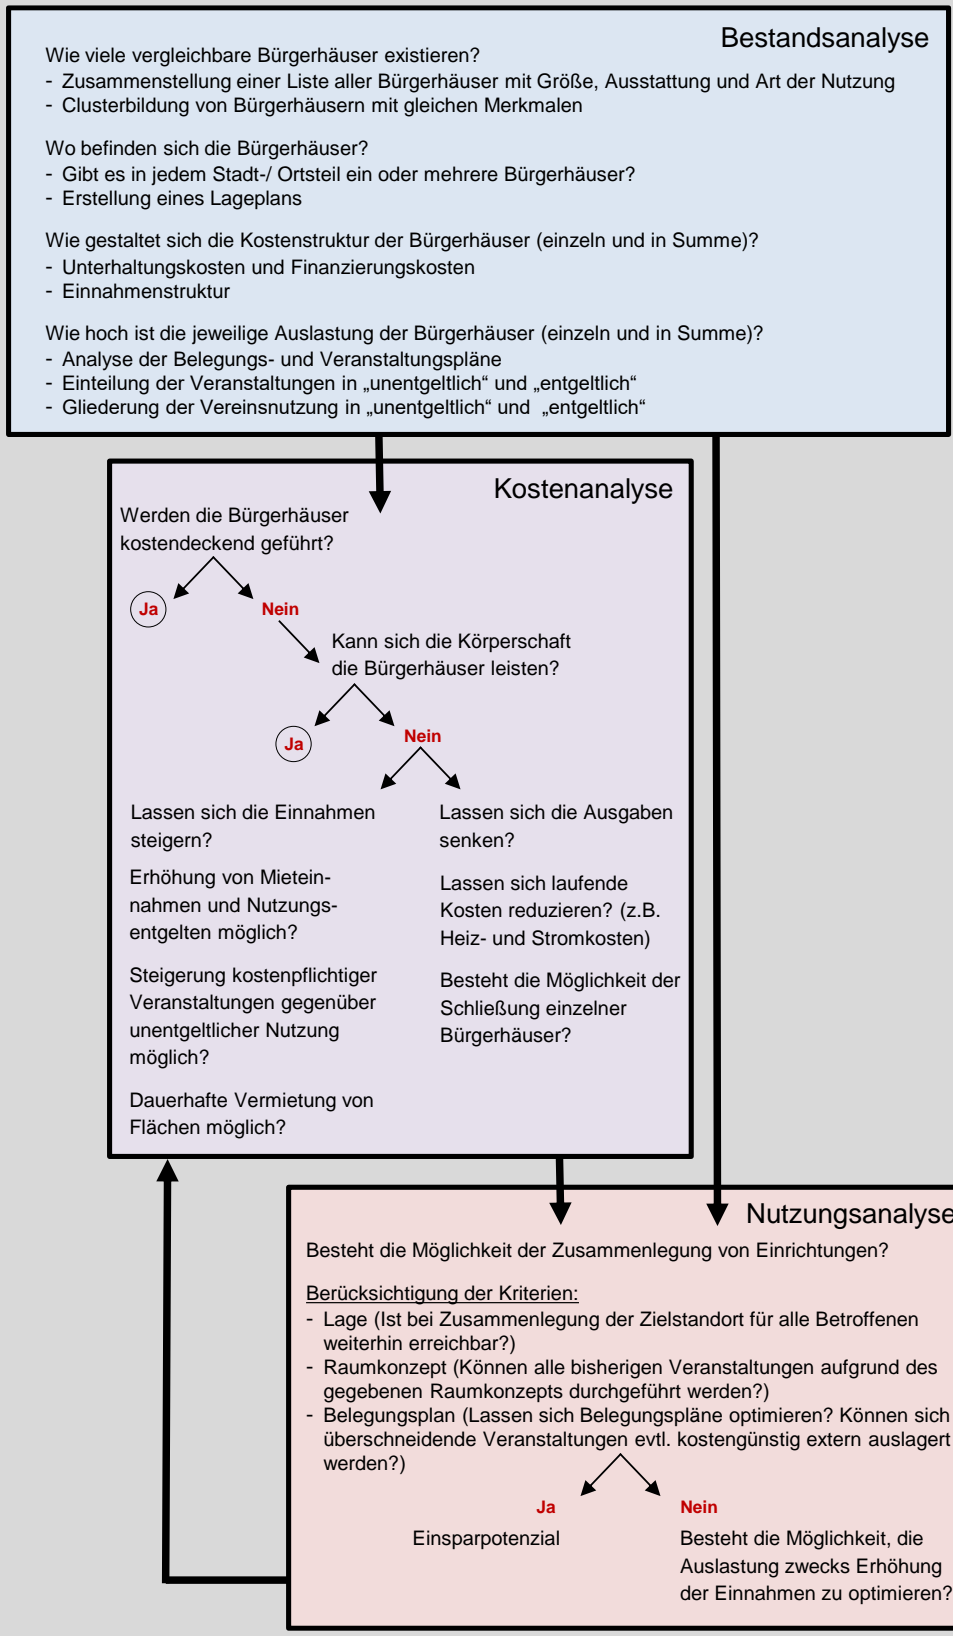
Bestandsanalyse

Wie viele vergleichbare Bürgerhäuser existieren?
- Zusammenstellung einer Liste aller Bürgerhäuser mit Größe, Ausstattung und Art der Nutzung
- Clusterbildung von Bürgerhäusern mit gleichen Merkmalen

Wo befinden sich die Bürgerhäuser?
- Gibt es in jedem Stadt-/ Ortsteil ein oder mehrere Bürgerhäuser?
- Erstellung eines Lageplans

Wie gestaltet sich die Kostenstruktur der Bürgerhäuser (einzeln und in Summe)?
- Unterhaltungskosten und Finanzierungskosten
- Einnahmenstruktur

Wie hoch ist die jeweilige Auslastung der Bürgerhäuser (einzeln und in Summe)?
- Analyse der Belegungs- und Veranstaltungspläne
- Einteilung der Veranstaltungen in „unentgeltlich“ und „entgeltlich“
- Gliederung der Vereinsnutzung in „unentgeltlich“ und „entgeltlich“

Kostenanalyse

Werden die Bürgerhäuser kostendeckend geführt?

Ja

Nein

Kann sich die Körperschaft die Bürgerhäuser leisten?

Ja

Nein

Lassen sich die Einnahmen steigern?

Erhöhung von Mieteinnahmen und Nutzungsentgelten möglich?

Steigerung kostenpflichtiger Veranstaltungen gegenüber unentgeltlicher Nutzung möglich?

Dauerhafte Vermietung von Flächen möglich?

Lassen sich die Ausgaben senken?

Lassen sich laufende Kosten reduzieren? (z.B. Heiz- und Stromkosten)

Besteht die Möglichkeit der Schließung einzelner Bürgerhäuser?

Nutzungsanalyse

Besteht die Möglichkeit der Zusammenlegung von Einrichtungen?

Berücksichtigung der Kriterien:
- Lage (Ist bei Zusammenlegung der Zielstandort für alle Betroffenen weiterhin erreichbar?)
- Raumkonzept (Können alle bisherigen Veranstaltungen aufgrund des gegebenen Raumkonzepts durchgeführt werden?)
- Belegungsplan (Lassen sich Belegungspläne optimieren? Können sich überschneidende Veranstaltungen evtl. kostengünstig extern auslagert werden?)

Ja

Einsparpotenzial

Nein

Besteht die Möglichkeit, die Auslastung zwecks Erhöhung der Einnahmen zu optimieren?